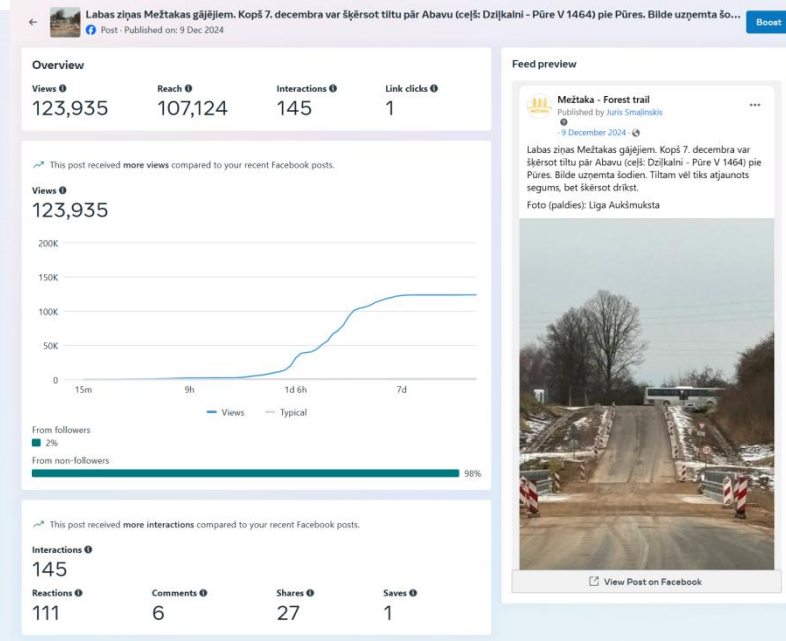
Labas ziņas Mežtakas gājējiem. Kopš 7. decembra var šķērsot tiltu pār Abavu (ceļš: Dziļkalni - Pūre V 1464) pie Pūres. Bilde uzņemta šo...

Post · Published on: 9 Dec 2024

Boost

Overview

| Views | Reach | Interactions | Link clicks |
|---|---|---|---|
| 123,935 | 107,124 | 145 | 1 |

This post received more views compared to your recent Facebook posts.

Views
123,935

200K
150K
100K
50K
0
15m
9h
1d 6h
7d

Views
Typical

From followers
2%
From non-followers
98%

This post received more interactions compared to your recent Facebook posts.

Interactions
145

| Reactions | Comments | Shares | Saves |
|---|---|---|---|
| 111 | 6 | 27 | 1 |

Feed preview

Mežtaka - Forest trail
Published by Juris Smaļinskis
· 9 December 2024 ·

Labas ziņas Mežtakas gājējiem. Kopš 7. decembra var šķērsot tiltu pār Abavu (ceļš: Dziļkalni - Pūre V 1464) pie Pūres. Bilde uzņemta šodien. Tiltam vēl tiks atjaunots segums, bet šķērsot drīkst.

Foto (paldies): Liga Aukšmuksta

View Post on Facebook